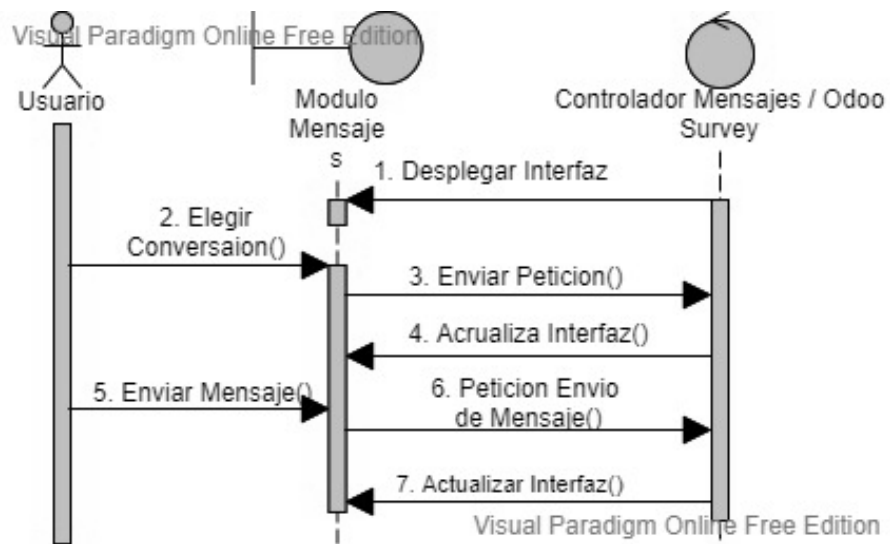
Visual Paradigm Online Free Edition

Usuario

Modulo Mensajes

Controlador Mensajes / Odoo Survey

1. Desplegar Interfaz

2. Elegir Conversaion()

3. Enviar Peticion()

4. Acrualiza Interfaz()

5. Enviar Mensaje()

6. Peticion Envio de Mensaje()

7. Actualizar Interfaz()

Visual Paradigm Online Free Edition